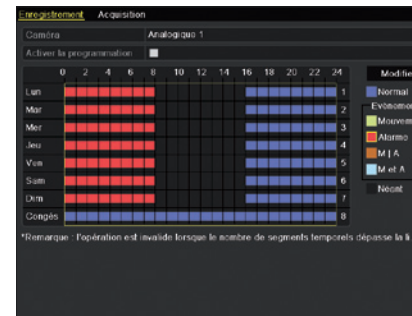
Enregistrement Acquisition

Caméra Analogique 1

Activer la programmation

| | 0 | 2 | 4 | 6 | 8 | 10 | 12 | 14 | 16 | 18 | 20 | 22 | 24 | |
|---|---|---|---|---|---|---|---|---|---|---|---|---|---|---|
| Lun | | | | | | | | | | | | | | 1 |
| Mar | | | | | | | | | | | | | | 2 |
| Mer | | | | | | | | | | | | | | 3 |
| Jeu | | | | | | | | | | | | | | 4 |
| Ven | | | | | | | | | | | | | | 5 |
| Sam | | | | | | | | | | | | | | 6 |
| Dim | | | | | | | | | | | | | | 7 |
| Congés | | | | | | | | | | | | | | 8 |

Modifie

Normal

Evénemen

Mouvem

Alarme

M | A

M et A

Néant

*Remarque : l'opération est invalide lorsque le nombre de segments temporels dépasse la li